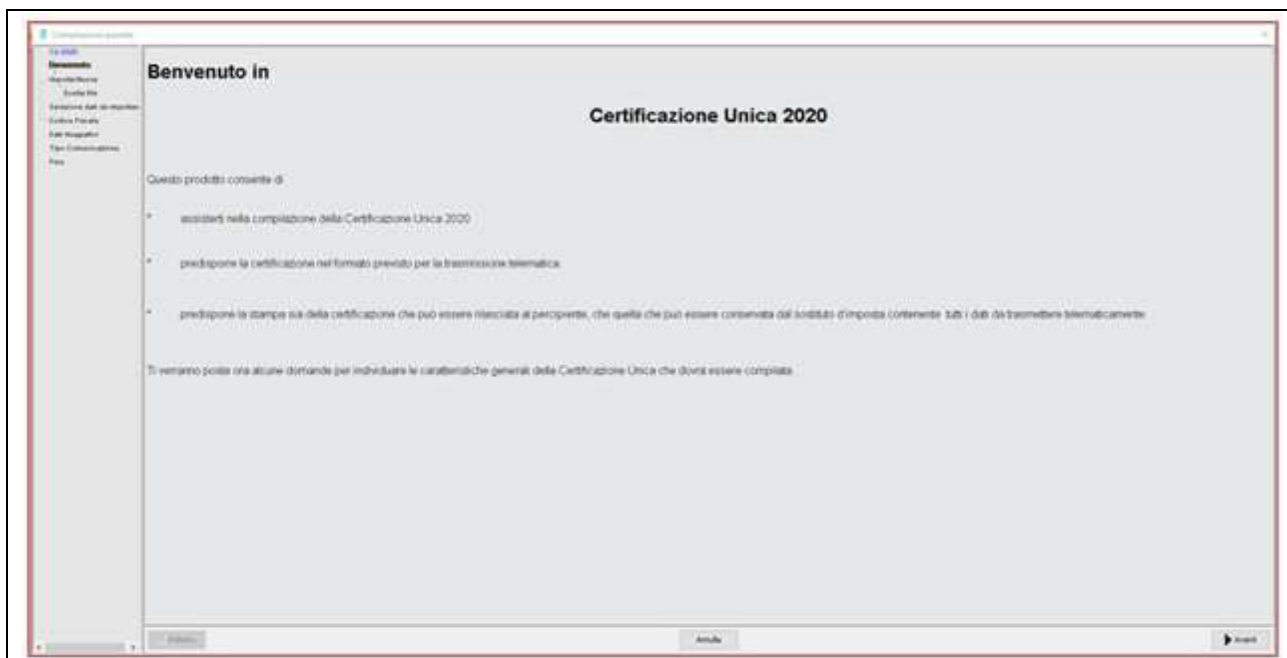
Compilazione guidata

Passi
Benvenuto
Impostazione
Scelta file
Gestione dati da importare
Codice Fiscale
Dati Anagrafici
Tipo Comunicazione
Fine

Benvenuto in

Certificazione Unica 2020

Questo prodotto consente di:

* assisterti nella compilazione della Certificazione Unica 2020

* predisporre la certificazione nel formato previsto per la trasmissione telematica

* predisporre la stampa sia della certificazione che può essere rilasciata al percipiente, che quella che può essere conservata dal sostituto d'imposta contenente tutti i dati da trasmettere telematicamente.

Ti verranno poste ora alcune domande per individuare le caratteristiche generali della Certificazione Unica che dovrà essere compilata.

Indietro
Annulla
Avanti